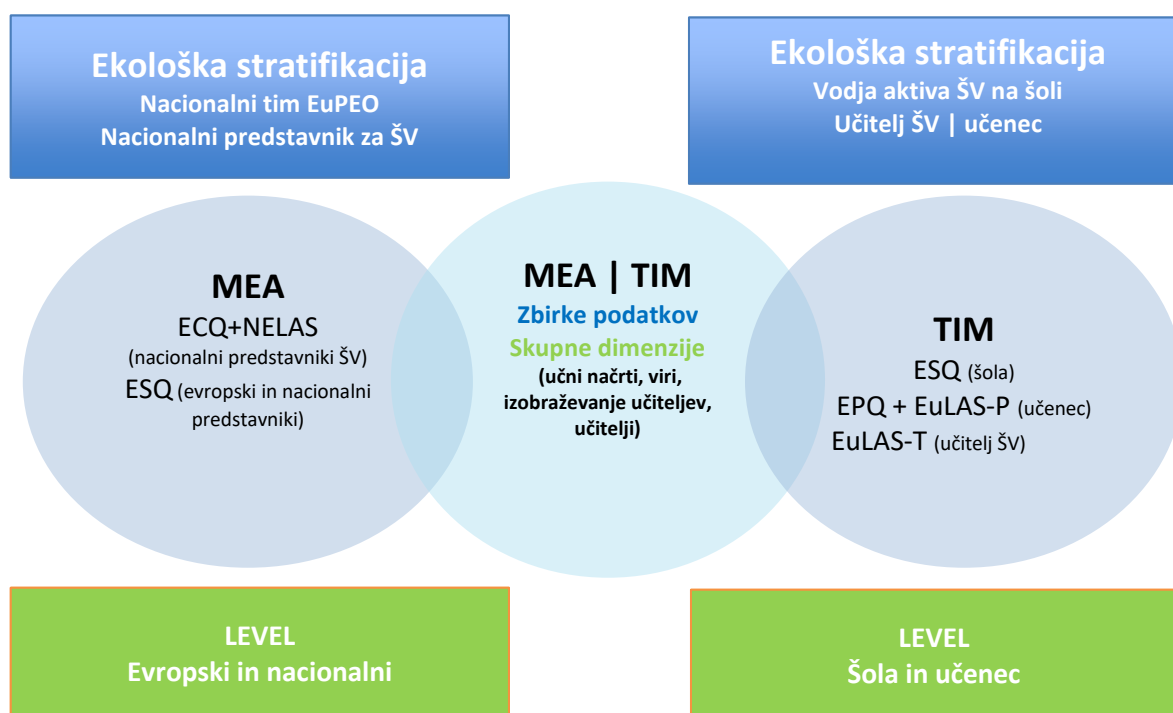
Ekološka stratifikacija
Nacionalni tim EuPEO
Nacionalni predstavnik za ŠV

Ekološka stratifikacija
Vodja aktiva ŠV na šoli
Učitelj ŠV | učenec

MEA
ECQ+NELAS
(nacionalni predstavniki ŠV)
ESQ (evropski in nacionalni predstavniki)

MEA | TIM
Zbirke podatkov
Skupne dimenzije
(učni načrti, viri, izobraževanje učiteljev, učitelji)

TIM
ESQ (šola)
EPQ + EuLAS-P (učenec)
EuLAS-T (učitelj ŠV)

LEVEL
Evropski in nacionalni

LEVEL
Šola in učenec